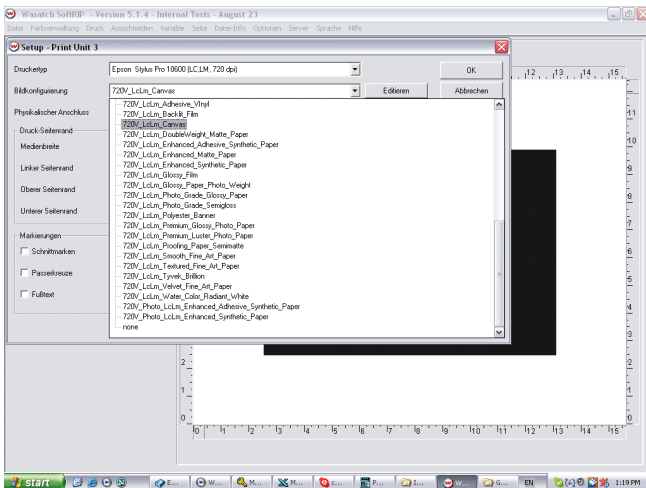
Wasatch SoftRIP - Version 5.1.4 - Internal Tests - August 23

Datei Farbverwaltung Druck Ausschneiden Variable Seite Datei-Info Optionen Server Sprache Hilfe

Setup - Print Unit 3

Druckertyp
Epson Stylus Pro 10600 (LC,LM, 720 dpi)
OK

Bildkonfigurierung
720V_LcLm_Canvas
Editieren
Abbrechen

Physikalischer Anschluss

Druck-Seitenrand
Medienbreite
Linker Seitenrand
Oberer Seitenrand
Unterer Seitenrand

Markierungen
Schnittmarken
Passerkreuze
Fußtext

720V_LcLm_Adhesive_Vinyl
720V_LcLm_Backlit_Film
720V_LcLm_Canvas
720V_LcLm_DoubleWeight_Matte_Paper
720V_LcLm_Enhanced_Adhesive_Synthetic_Paper
720V_LcLm_Enhanced_Matte_Paper
720V_LcLm_Enhanced_Synthetic_Paper
720V_LcLm_Glossy_Film
720V_LcLm_Glossy_Paper_Photo_Weight
720V_LcLm_Photo_Grade_Glossy_Paper
720V_LcLm_Photo_Grade_Semigloss
720V_LcLm_Polyester_Banner
720V_LcLm_Premium_Glossy_Photo_Paper
720V_LcLm_Premium_Luster_Photo_Paper
720V_LcLm_Proofing_Paper_Semimatte
720V_LcLm_Smooth_Fine_Art_Paper
720V_LcLm_Textured_Fine_Art_Paper
720V_LcLm_Tyvek_Brillion
720V_LcLm_Velvet_Fine_Art_Paper
720V_LcLm_Water_Color_Radiant_White
720V_Photo_LcLm_Enhanced_Adhesive_Synthetic_Paper
720V_Photo_LcLm_Enhanced_Synthetic_Paper
none

0 1 2 3 4 5 6 7 8 9 10 11 12 13 14 15

start E... W... M... M... C... P... I... W... G... EN 1:19 PM